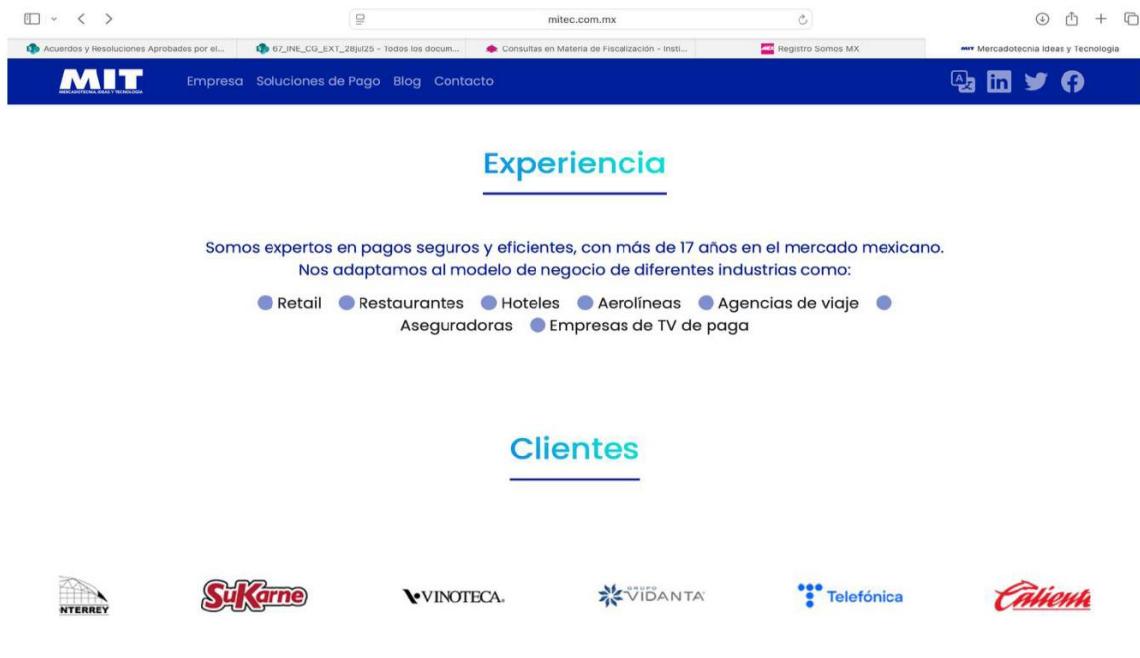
mitec.com.mx

Acuerdos y Resoluciones Aprobades por el...
67_INE_CG_EXT_28jul25 - Todos los docum...
Consultas en Materia de Fiscalización - Insti...
Registro Somos MX
Mercadotecnia Ideas y Tecnologia

MIT
MERCADOTECNIA, IDEAS Y TECNOLOGÍA

Empresa Soluciones de Pago Blog Contacto

Experiencia

Somos expertos en pagos seguros y eficientes, con más de 17 años en el mercado mexicano. Nos adaptamos al modelo de negocio de diferentes industrias como:

Retail Restaurantes Hoteles Aerolíneas Agencias de viaje Aseguradoras Empresas de TV de paga

Clientes

NTERREY
SuKarne
VINOTECA.
GRUPO VIDANTA
Telefónica
Calienh